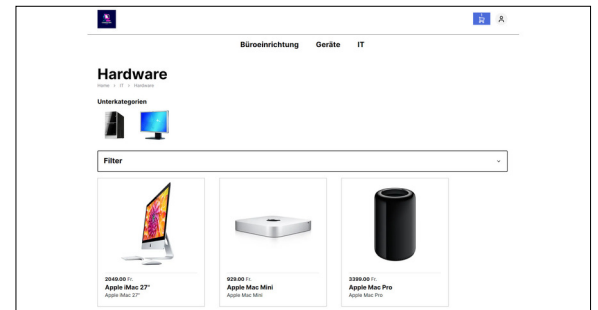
Büroeinrichtung Geräte IT

Hardware

Home > IT > Hardware

Unterkategorien

Filter

2049.00 Fr.
Apple iMac 27"
Apple iMac 27"

929.00 Fr.
Apple Mac Mini
Apple Mac Mini

3399.00 Fr.
Apple Mac Pro
Apple Mac Pro